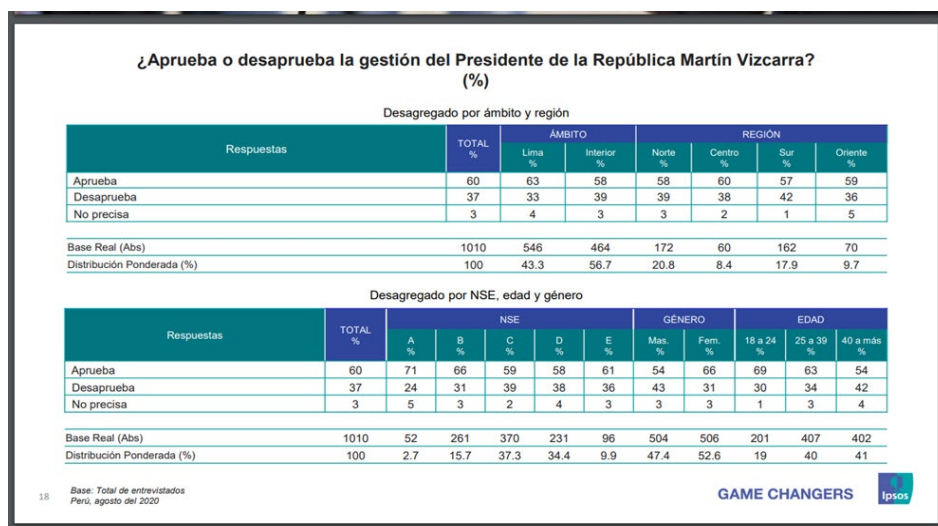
¿Aprueba o desaprueba la gestión del Presidente de la República Martín Vizcarra? (%)

Desagregado por ámbito y región

| Respuestas | TOTAL % | ÁMBITO Lima % | ÁMBITO Interior % | REGIÓN Norte % | REGIÓN Centro % | REGIÓN Sur % | REGIÓN Oriente % |
|---|---|---|---|---|---|---|---|
| Aprueba | 60 | 63 | 58 | 58 | 60 | 57 | 59 |
| Desaprueba | 37 | 33 | 39 | 39 | 38 | 42 | 36 |
| No precisa | 3 | 4 | 3 | 3 | 2 | 1 | 5 |
| Base Real (Abs) | 1010 | 546 | 464 | 172 | 60 | 162 | 70 |
| Distribución Ponderada (%) | 100 | 43.3 | 56.7 | 20.8 | 8.4 | 17.9 | 9.7 |

Desagregado por NSE, edad y género

| Respuestas | TOTAL % | NSE A % | NSE B % | NSE C % | NSE D % | NSE E % | GÉNERO Mas. % | GÉNERO Fem. % | EDAD 18 a 24 % | EDAD 25 a 39 % | EDAD 40 a más % |
|---|---|---|---|---|---|---|---|---|---|---|---|
| Aprueba | 60 | 71 | 66 | 59 | 58 | 61 | 54 | 66 | 69 | 63 | 54 |
| Desaprueba | 37 | 24 | 31 | 39 | 38 | 36 | 43 | 31 | 30 | 34 | 42 |
| No precisa | 3 | 5 | 3 | 2 | 4 | 3 | 3 | 3 | 1 | 3 | 4 |
| Base Real (Abs) | 1010 | 52 | 261 | 370 | 231 | 96 | 504 | 506 | 201 | 407 | 402 |
| Distribución Ponderada (%) | 100 | 2.7 | 15.7 | 37.3 | 34.4 | 9.9 | 47.4 | 52.6 | 19 | 40 | 41 |

18 Base: Total de entrevistados
Perú, agosto del 2020

GAME CHANGERS Ipsos